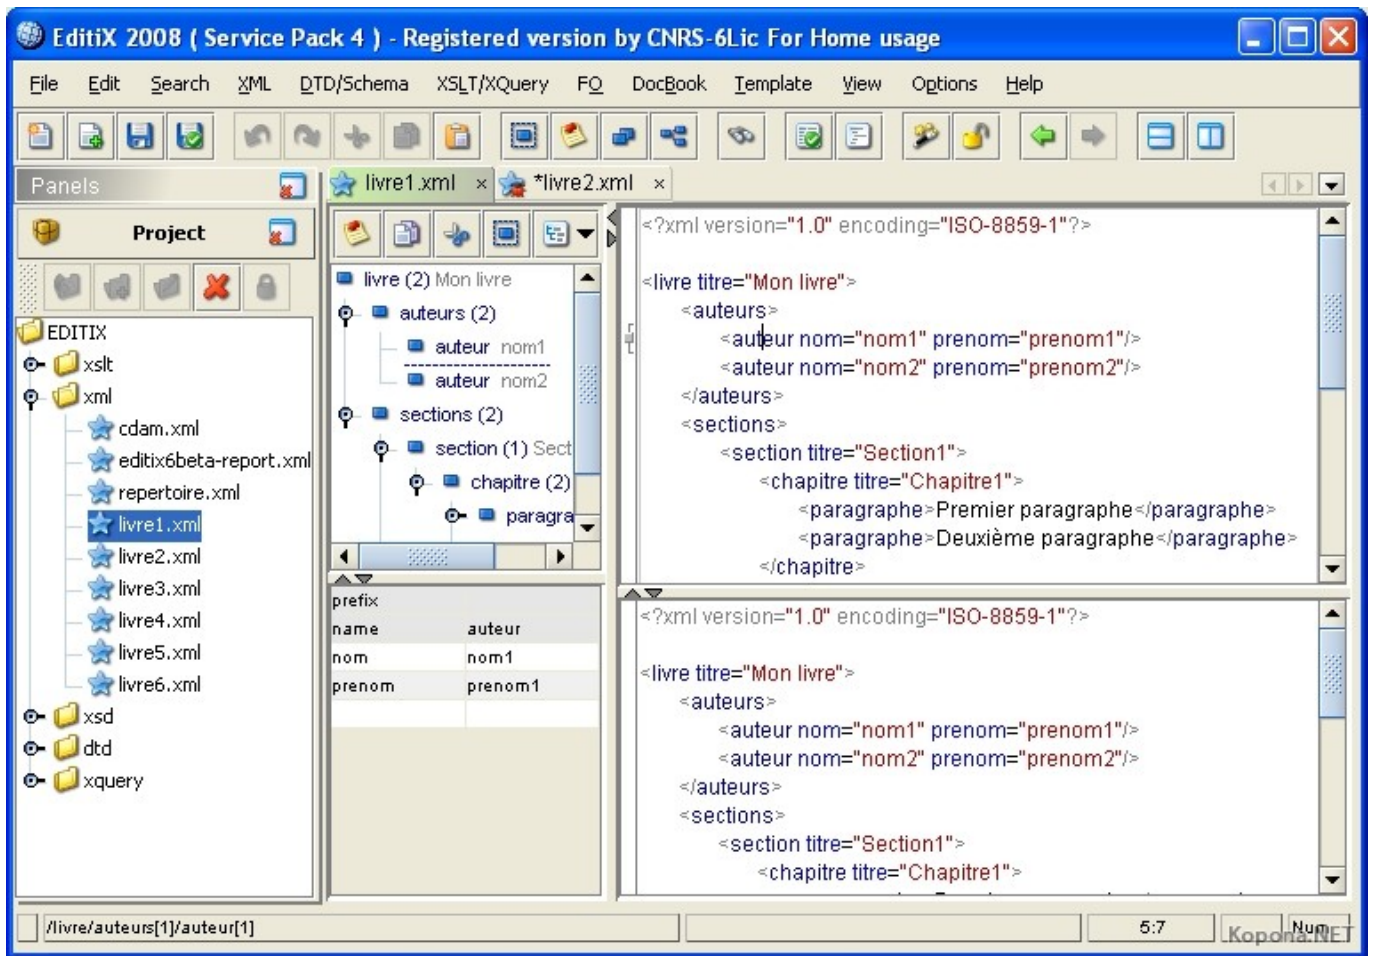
EditiX 2008 ( Service Pack 4 ) - Registered version by CNRS-6Lic For Home usage

File Edit Search XML DTD/Schema XSLT/XQuery FO DocBook Template View Options Help

Panels

Project

EDITIX
xslt
xml
cdam.xml
editix6beta-report.xml
repertoire.xml
livre1.xml
livre2.xml
livre3.xml
livre4.xml
livre5.xml
livre6.xml
xsd
dtd
xquery

livre1.xml × *livre2.xml ×

livre (2) Mon livre
auteurs (2)
auteur nom1
auteur nom2
sections (2)
section (1) Sect
chapitre (2)
paragra

| prefix | |
|---|---|
| name | auteur |
| nom | nom1 |
| prenom | prenom1 |

<?xml version="1.0" encoding="ISO-8859-1"?>

<livre titre="Mon livre">
<auteurs>
<auteur nom="nom1" prenom="prenom1"/>
<auteur nom="nom2" prenom="prenom2"/>
</auteurs>
<sections>
<section titre="Section1">
<chapitre titre="Chapitre1">
<paragraphe>Premier paragraphe</paragraphe>
<paragraphe>Deuxième paragraphe</paragraphe>
</chapitre>

<?xml version="1.0" encoding="ISO-8859-1"?>

<livre titre="Mon livre">
<auteurs>
<auteur nom="nom1" prenom="prenom1"/>
<auteur nom="nom2" prenom="prenom2"/>
</auteurs>
<sections>
<section titre="Section1">
<chapitre titre="Chapitre1">

/livre/auteurs[1]/auteur[1]   5:7   Num   Kopona.NET